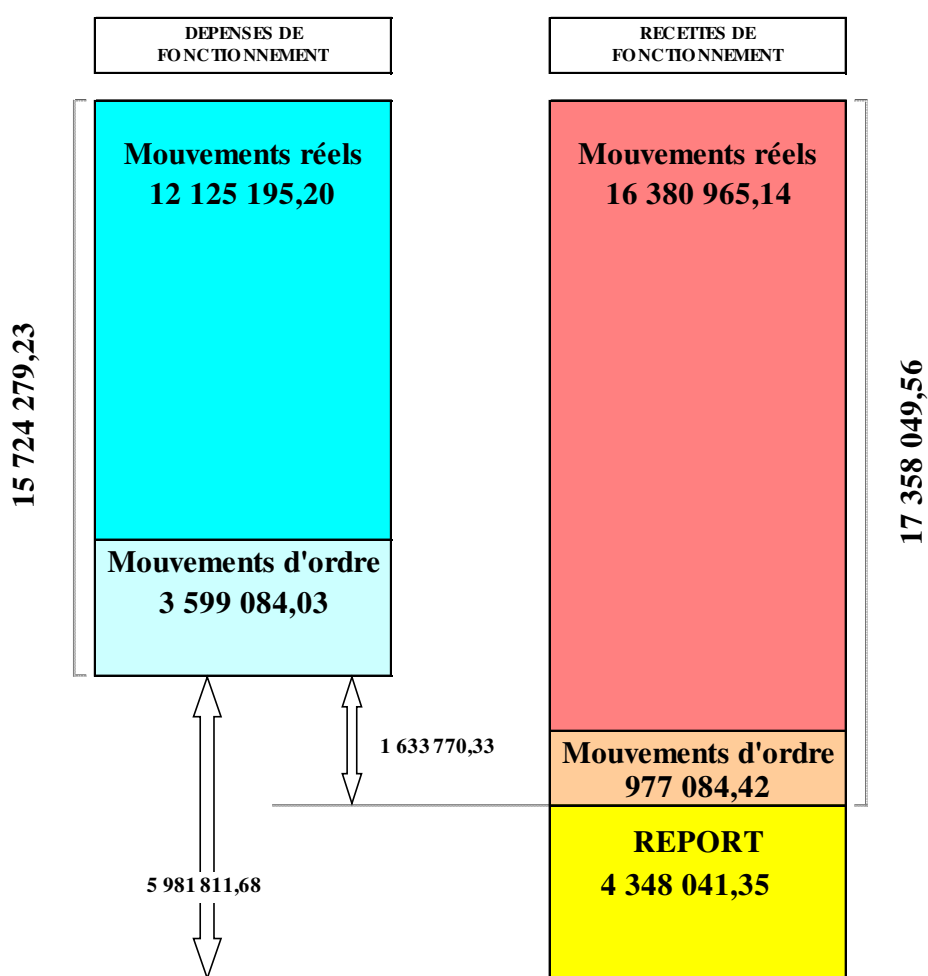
DEPENSES DE FONCTIONNEMENT

RECETTES DE FONCTIONNEMENT

15 724 279,23

Mouvements réels
12 125 195,20

Mouvements d'ordre
3 599 084,03

Mouvements réels
16 380 965,14

17 358 049,56

1 633 770,33

Mouvements d'ordre
977 084,42

REPORT
4 348 041,35

5 981 811,68